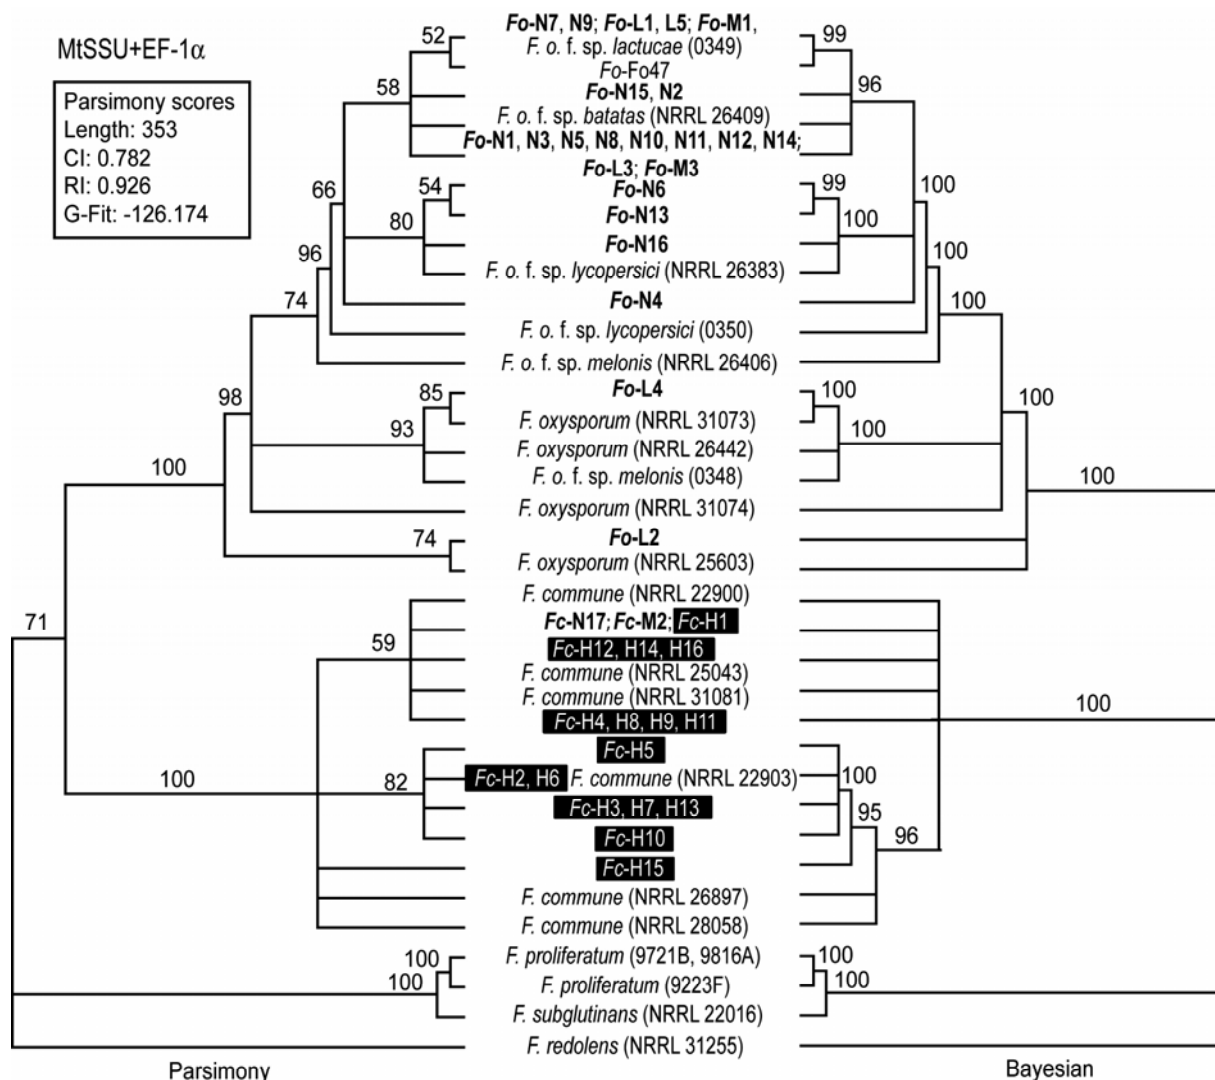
MtSSU+EF-1$\alpha$

Parsimony scores
Length: 353
CI: 0.782
RI: 0.926
G-Fit: -126.174

Fo-N7, N9; Fo-L1, L5; Fo-M1,
F. o. f. sp. lactucae (0349)
Fo-Fo47
Fo-N15, N2
F. o. f. sp. batatas (NRRL 26409)
Fo-N1, N3, N5, N8, N10, N11, N12, N14;
Fo-L3; Fo-M3
Fo-N6
Fo-N13
Fo-N16
F. o. f. sp. lycopersici (NRRL 26383)
Fo-N4
F. o. f. sp. lycopersici (0350)
F. o. f. sp. melonis (NRRL 26406)
Fo-L4
F. oxysporum (NRRL 31073)
F. oxysporum (NRRL 26442)
F. o. f. sp. melonis (0348)
F. oxysporum (NRRL 31074)
Fo-L2
F. oxysporum (NRRL 25603)
F. commune (NRRL 22900)
Fc-N17; Fc-M2; Fc-H1
Fc-H12, H14, H16
F. commune (NRRL 25043)
F. commune (NRRL 31081)
Fc-H4, H8, H9, H11
Fc-H5
Fc-H2, H6 F. commune (NRRL 22903)
Fc-H3, H7, H13
Fc-H10
Fc-H15
F. commune (NRRL 26897)
F. commune (NRRL 28058)
F. proliferatum (9721B, 9816A)
F. proliferatum (9223F)
F. subglutinans (NRRL 22016)
F. redolens (NRRL 31255)

52 58 66 54 80 96 74 98 85 93 100 74 71 59 82 100 100 100

99 96 99 100 100 100 100 100 100 100 100 100 100 95 96 100 100

Parsimony

Bayesian